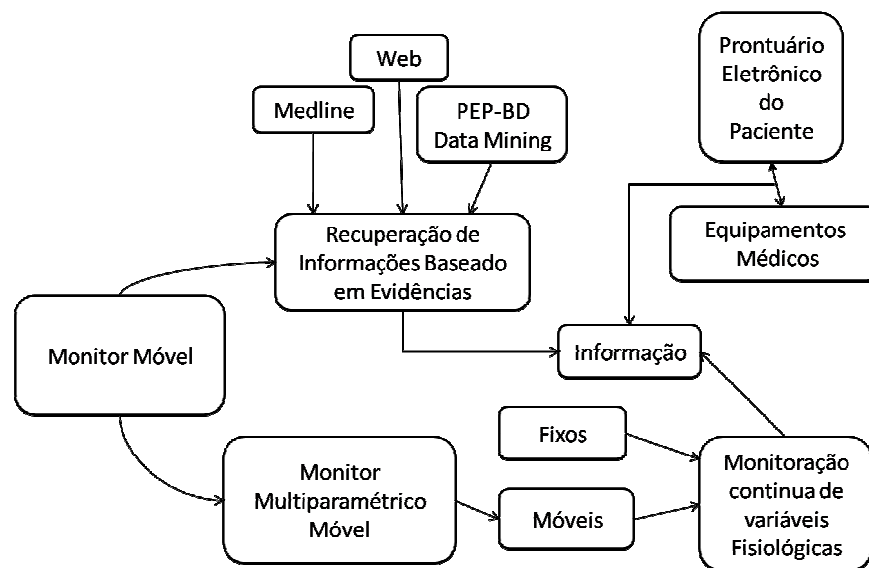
Web

Medline

PEP-BD
Data Mining

Prontuário
Eletrônico
do
Paciente

Recuperação de
Informações Baseado
em Evidências

Equipamentos
Médicos

Monitor Móvel

Informação

Fixos

Monitor
Multiparamétrico
Móvel

Móveis

Monitoração
continua de
variáveis
Fisiológicas